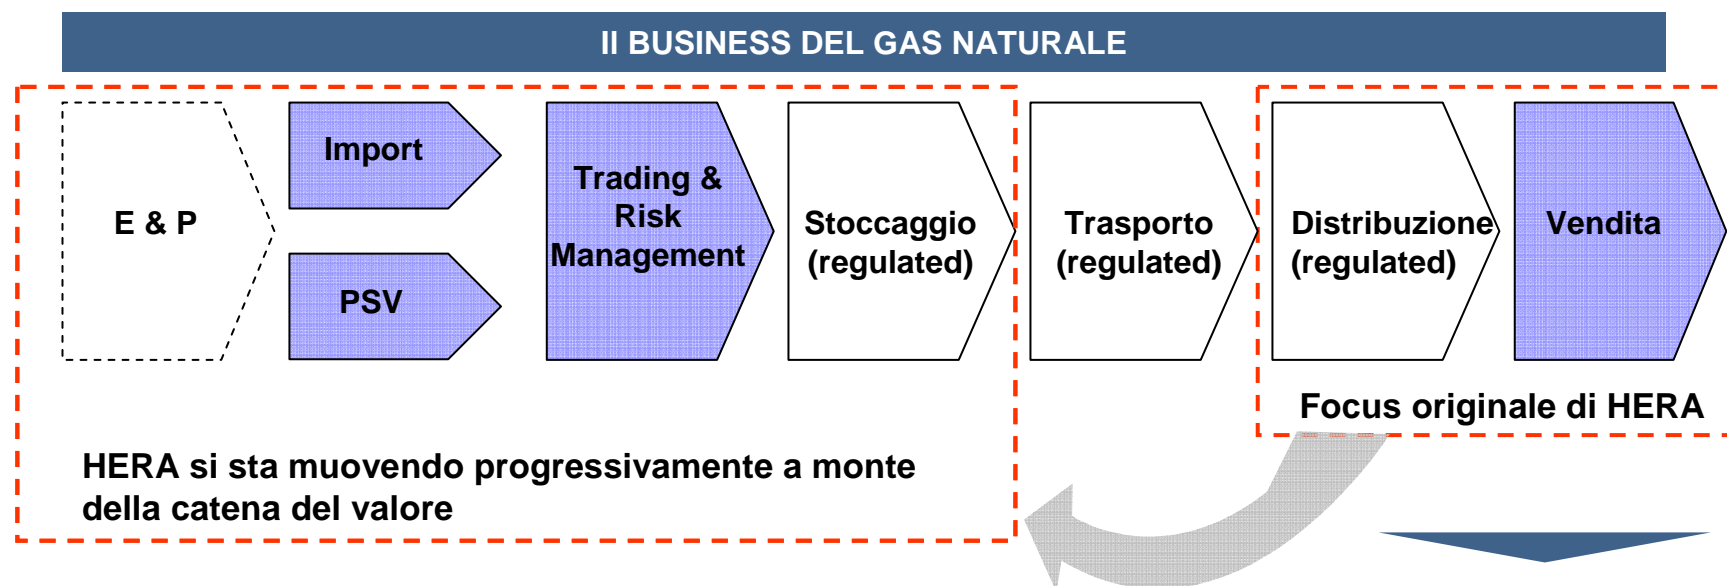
Il BUSINESS DEL GAS NATURALE

E & P

Import

PSV

Trading & Risk Management

Stoccaggio (regulated)

Trasporto (regulated)

Distribuzione (regulated)

Vendita

Focus originale di HERA

HERA si sta muovendo progressivamente a monte della catena del valore